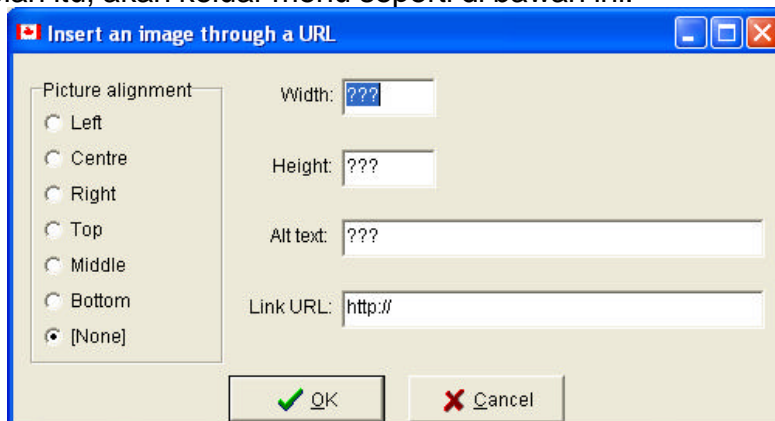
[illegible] itu, akan keluar menu seperti di bawah ini.

Insert an image through a URL

Picture alignment
Left
Centre
Right
Top
Middle
Bottom
[None]

Width: ???
Height: ???
Alt text: ???
Link URL: http://

OK
Cancel